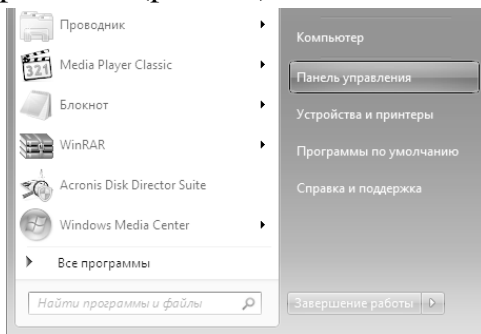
Проводник
Media Player Classic
Блокнот
WinRAR
Acronis Disk Director Suite
Windows Media Center
Все программы
Найти программы и файлы

Компьютер
Панель управления
Устройства и принтеры
Программы по умолчанию
Справка и поддержка
Завершение работы